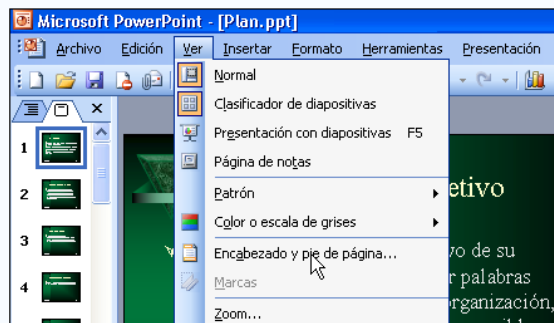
Microsoft PowerPoint - [Plan.ppt]

Archivo Edición Ver Insertar Formato Herramientas Presentación

Normal
Clasificador de diapositivas
Presentación con diapositivas F5
Página de notas
Patrón
Color o escala de grises
Encabezado y pie de página...
Marcas
Zoom...

1
2
3
4

etivo
vo de su
r palabras
rganización,